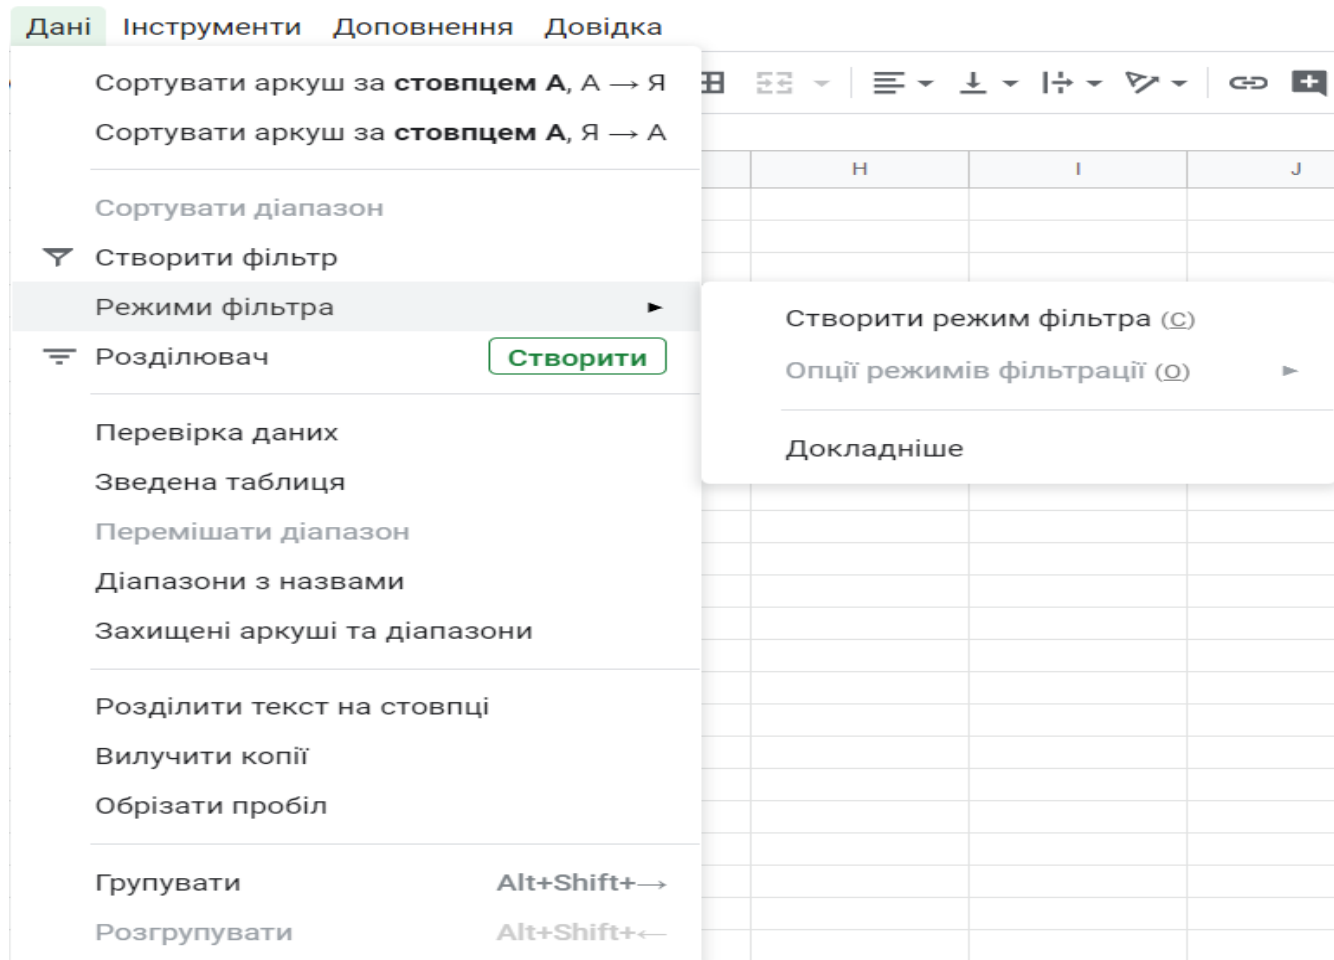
Дані Інструменти Доповнення Довідка

Сортувати аркуш за **стовпцем А**, А → Я
Сортувати аркуш за **стовпцем А**, Я → А

Сортувати діапазон
Створити фільтр
Режими фільтра ►
Розділювач Створити

Перевірка даних
Зведена таблиця
Перемішати діапазон
Діапазони з назвами
Захищені аркуші та діапазони

Розділити текст на стовпці
Вилучити копії
Обрізати пробіл

Групувати Alt+Shift+→
Розгрупувати Alt+Shift+←

H I J

Створити режим фільтра (C)
Опції режимів фільтрації (O) ►

Докладніше